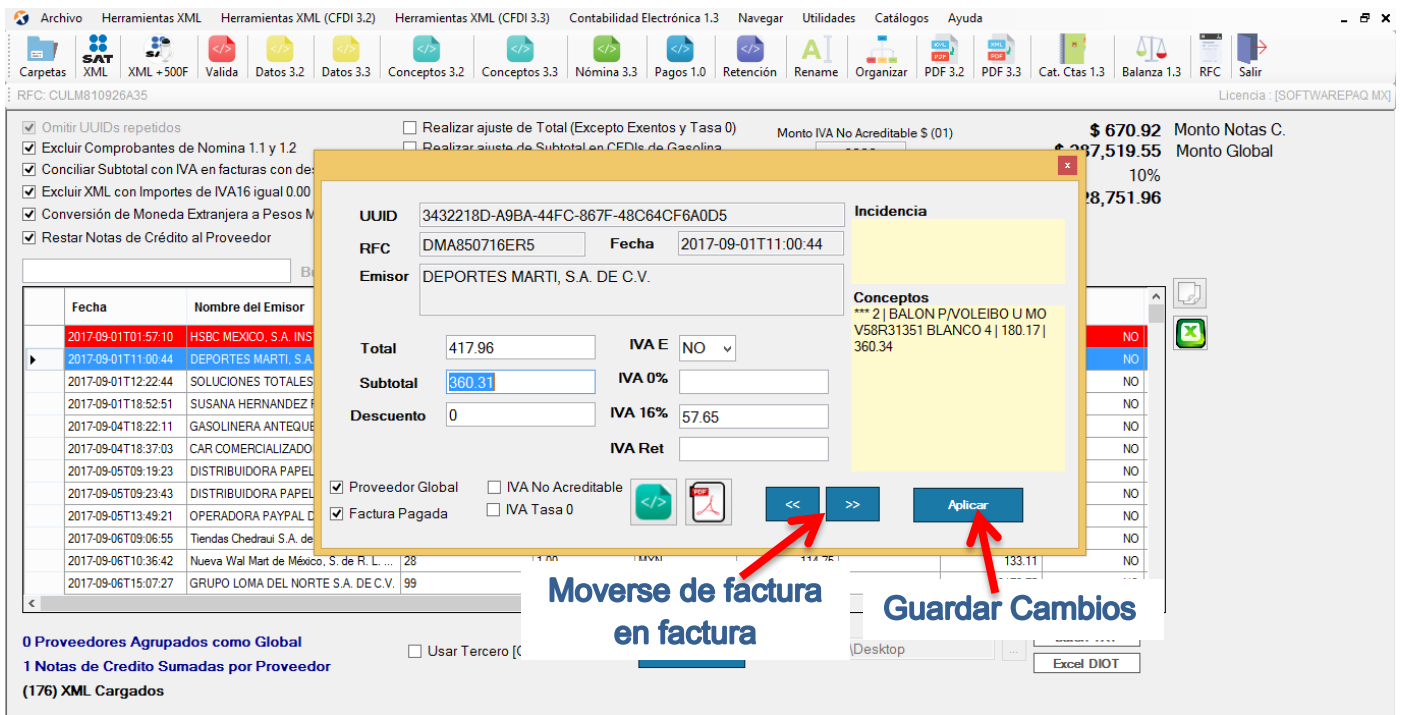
Archivo Herramientas XML Herramientas XML (CFDI 3.2) Herramientas XML (CFDI 3.3) Contabilidad Electrónica 1.3 Navegar Utilidades Catálogos Ayuda

Carpetas | SAT XML | XML +500F | Valida | Datos 3.2 | Datos 3.3 | Conceptos 3.2 | Conceptos 3.3 | Nómina 3.3 | Pagos 1.0 | Retención | Rename | Organizar | PDF 3.2 | PDF 3.3 | Cat. Ctas 1.3 | Balanza 1.3 | RFC | Salir

RFC: CULM810926A35

Licencia : [SOFTWAREPAQ MX]

Omitir UUIDs repetidos
Excluir Comprobantes de Nomina 1.1 y 1.2
Conciliar Subtotal con IVA en facturas con de
Excluir XML con Importes de IVA16 igual 0.00
Conversión de Moneda Extranjera a Pesos M
Restar Notas de Crédito al Proveedor

Realizar ajuste de Total (Excepto Exentos y Tasa 0)
Realizar ajuste de Subtotal en CFDIs de Gasolina

Monto IVA No Acreditable $ (01)

$ 670.92 Monto Notas C.
$ 287,519.55 Monto Global
10%
28,751.96

| Fecha | Nombre del Emisor |
|---|---|
| 2017-09-01T01:57:10 | HSBC MEXICO, S.A. INS |
| 2017-09-01T11:00:44 | DEPORTES MARTI, S.A. |
| 2017-09-01T12:22:44 | SOLUCIONES TOTALES |
| 2017-09-01T18:52:51 | SUSANA HERNANDEZ |
| 2017-09-04T18:22:11 | GASOLINERA ANTEQUE |
| 2017-09-04T18:37:03 | CAR COMERCIALIZADO |
| 2017-09-05T09:19:23 | DISTRIBUIDORA PAPEL |
| 2017-09-05T09:23:43 | DISTRIBUIDORA PAPEL |
| 2017-09-05T13:49:21 | OPERADORA PAYPAL D |
| 2017-09-06T09:06:55 | Tiendas Chedraui S.A. de |
| 2017-09-06T10:36:42 | Nueva Wal Mart de México, S. de R. L. ... 28 |
| 2017-09-06T15:07:27 | GRUPO LOMA DEL NORTE S.A. DE C.V. 99 |

NO NO NO NO NO NO NO NO NO NO 133.11 NO

UUID 3432218D-A9BA-44FC-867F-48C64CF6A0D5
RFC DMA850716ER5 Fecha 2017-09-01T11:00:44
Emisor DEPORTES MARTI, S.A. DE C.V.
Incidencia
Conceptos
*** 2 | BALON P/VOLEIBO U MO V58R31351 BLANCO 4 | 180.17 | 360.34
Total 417.96
Subtotal 360.31
Descuento 0
IVA E NO
IVA 0%
IVA 16% 57.65
IVA Ret
Proveedor Global
Factura Pagada
IVA No Acreditable
IVA Tasa 0
<< >>
Aplicar

Moverse de factura en factura
Guardar Cambios

0 Proveedores Agrupados como Global
1 Notas de Credito Sumadas por Proveedor
(176) XML Cargados
Usar Tercero [C
\Desktop
Excel DIOT